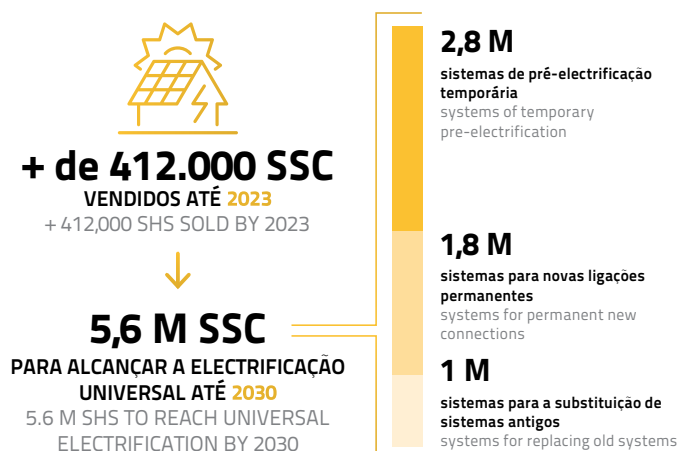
+ de 412.000 SSC
VENDIDOS ATÉ 2023
+ 412,000 SHS SOLD BY 2023

5,6 M SSC
PARA ALCANÇAR A ELECTRIFICAÇÃO UNIVERSAL ATÉ 2030
5.6 M SHS TO REACH UNIVERSAL ELECTRIFICATION BY 2030

2,8 M
sistemas de pré-electrificação temporária
systems of temporary pre-electrification

1,8 M
sistemas para novas ligações permanentes
systems for permanent new connections

1 M
sistemas para a substituição de sistemas antigos
systems for replacing old systems